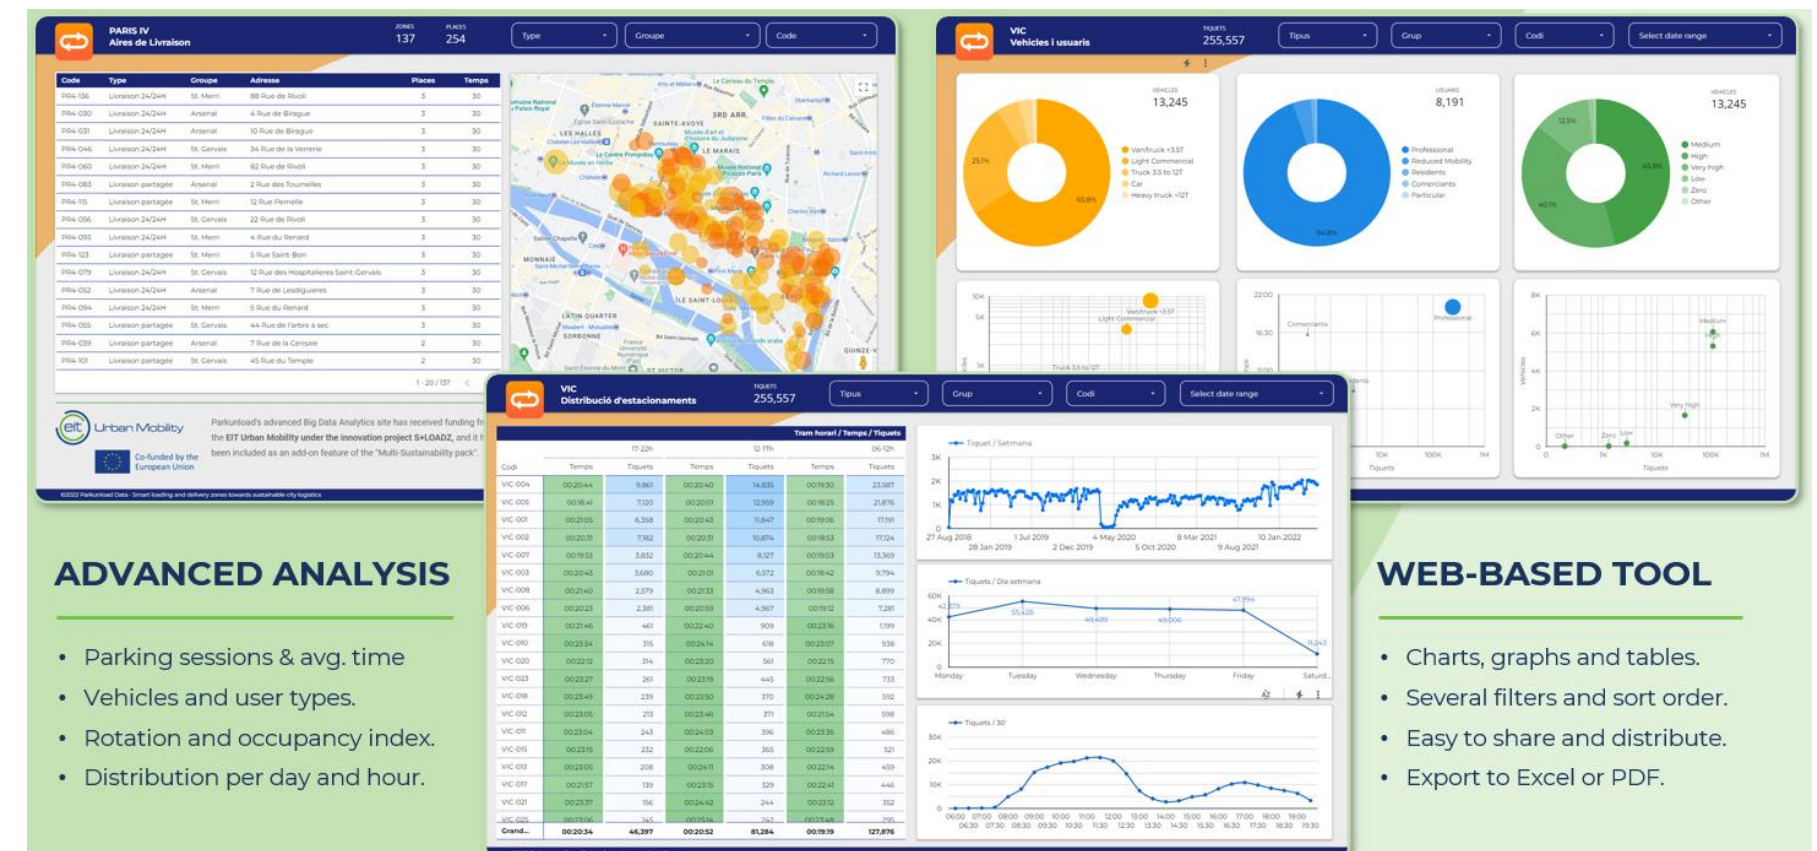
PARIS IV
Aires de Livraison

ZONES 137
PLACES 254

Type
Groupe
Code

| Code | Type | Groupe | Adresse | Places | Temps |
|---|---|---|---|---|---|
| P04-136 | Livraison 24/24H | St. Merri | 88 Rue de Rivoli | 3 | 30 |
| P04-030 | Livraison 24/24H | Arsenal | 4 Rue de Birague | 3 | 30 |
| P04-031 | Livraison 24/24H | Arsenal | 10 Rue de Birague | 3 | 30 |
| P04-046 | Livraison 24/24H | St. Gervais | 34 Rue de la Verrerie | 3 | 30 |
| P04-060 | Livraison 24/24H | St. Merri | 82 Rue de Rivoli | 3 | 30 |
| P04-083 | Livraison partagée | Arsenal | 2 Rue des Tournelles | 3 | 30 |
| P04-115 | Livraison partagée | St. Merri | 12 Rue Pernelle | 3 | 30 |
| P04-056 | Livraison 24/24H | St. Gervais | 22 Rue de Rivoli | 3 | 30 |
| P04-093 | Livraison 24/24H | St. Merri | 4 Rue du Renard | 3 | 30 |
| P04-123 | Livraison partagée | St. Merri | 5 Rue Saint-Bon | 3 | 30 |
| P04-079 | Livraison 24/24H | St. Gervais | 12 Rue des Hospitalieres Saint-Gervais | 3 | 30 |
| P04-052 | Livraison 24/24H | Arsenal | 7 Rue de Lesdiguieres | 3 | 30 |
| P04-094 | Livraison 24/24H | St. Merri | 5 Rue du Renard | 3 | 30 |
| P04-055 | Livraison partagée | St. Gervais | 44 Rue de l'arbre à sec | 3 | 30 |
| P04-039 | Livraison partagée | Arsenal | 7 Rue de la Cerisaie | 2 | 30 |
| P04-101 | Livraison partagée | St. Gervais | 45 Rue du Temple | 2 | 30 |

1 - 20 / 137

eit Urban Mobility
Co-funded by the European Union

Parkunload's advanced Big Data Analytics site has received funding fr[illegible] the EIT Urban Mobility under the innovation project S+LOADZ, and it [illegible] been included as an add-on feature of the "Multi-Sustainability pack".

©2022 Parkunload Data · Smart loading and delivery zones towards sustainable city logistics

VIC
Vehicles i usuaris
TIQUETS 255,557
Tipus
Grup
Codi
Select date range

VEHICLES 13,245
Van/truck <3.5T
Light Commercial
Truck 3.5 to 12T
Car
Heavy truck >12T

USUARIS 8,191
Professional
Reduced Mobility
Residents
Comerciants
Particular

VEHICLES 13,245
Medium
High
Very high
Low
Zero
Other

VIC
Distribució d'estacionaments
TIQUETS 255,557
Tipus
Grup
Codi
Select date range

Tram horari / Temps / Tiquets

| Codi | Temps 17-22h | Tiquets 17-22h | Temps 12-17h | Tiquets 12-17h | Temps 06-12h | Tiquets 06-12h |
|---|---|---|---|---|---|---|
| VIC-004 | 00:20:44 | 9,861 | 00:20:40 | 14,835 | 00:19:30 | 23,587 |
| VIC-005 | 00:18:41 | 7,120 | 00:20:01 | 12,959 | 00:18:25 | 21,876 |
| VIC-001 | 00:21:05 | 6,358 | 00:20:43 | 11,847 | 00:19:06 | 17,191 |
| VIC-002 | 00:20:31 | 7,182 | 00:20:31 | 10,874 | 00:18:53 | 17,124 |
| VIC-007 | 00:19:53 | 3,632 | 00:20:44 | 8,127 | 00:19:03 | 13,369 |
| VIC-003 | 00:20:43 | 3,680 | 00:21:01 | 6,572 | 00:18:42 | 9,794 |
| VIC-008 | 00:21:40 | 2,579 | 00:21:33 | 4,963 | 00:19:58 | 8,899 |
| VIC-006 | 00:20:23 | 2,381 | 00:20:59 | 4,967 | 00:19:12 | 7,281 |
| VIC-019 | 00:21:46 | 461 | 00:22:40 | 909 | 00:23:16 | 1,199 |
| VIC-010 | 00:23:34 | 315 | 00:24:14 | 618 | 00:23:07 | 938 |
| VIC-020 | 00:22:12 | 314 | 00:23:20 | 561 | 00:22:15 | 770 |
| VIC-023 | 00:23:27 | 261 | 00:23:19 | 445 | 00:22:56 | 733 |
| VIC-018 | 00:23:49 | 239 | 00:23:50 | 370 | 00:24:28 | 592 |
| VIC-012 | 00:23:05 | 213 | 00:23:46 | 371 | 00:21:54 | 598 |
| VIC-011 | 00:23:04 | 243 | 00:24:03 | 396 | 00:23:36 | 486 |
| VIC-015 | 00:23:15 | 232 | 00:22:06 | 365 | 00:22:59 | 521 |
| VIC-013 | 00:23:05 | 208 | 00:24:11 | 308 | 00:22:14 | 459 |
| VIC-017 | 00:21:37 | 139 | 00:23:15 | 329 | 00:22:41 | 446 |
| VIC-021 | 00:23:37 | 156 | 00:24:42 | 244 | 00:23:12 | 352 |
| Grand... | 00:20:34 | 46,397 | 00:20:52 | 81,284 | 00:19:19 | 127,876 |

Tiquet / Setmana
Tiquets / Dia setmana
Monday Tuesday Wednesday Thursday Friday Saturd...
Tiquets / 30'

ADVANCED ANALYSIS

• Parking sessions & avg. time
• Vehicles and user types.
• Rotation and occupancy index.
• Distribution per day and hour.

WEB-BASED TOOL

• Charts, graphs and tables.
• Several filters and sort order.
• Easy to share and distribute.
• Export to Excel or PDF.